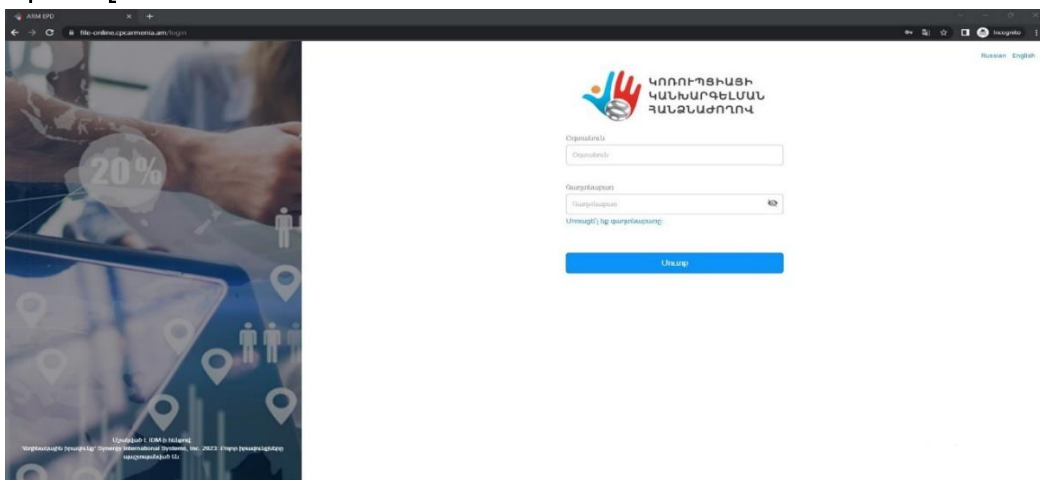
ARM EPD
file-online.cpcarmenia.am/login
Incognito

Russian English

ԿՈՌՈՒՊՑԻԱՅԻ ԿԱՆԽԱՐԳԵԼՄԱՆ ՀԱՆՁՆԱԺՈՂՈՎ

Օգտանուն
Օգտանուն

Գաղտնաբառ
Գաղտնաբառ
Մոռացե՞լ եք գաղտնաբառը

Մուտք

20%

Մշակված է IDM-ի կողմից
"Երկնագույն կոդեր" Synergy International Systems, Inc. 2023: Բոլոր իրավունքները պաշտպանված են: